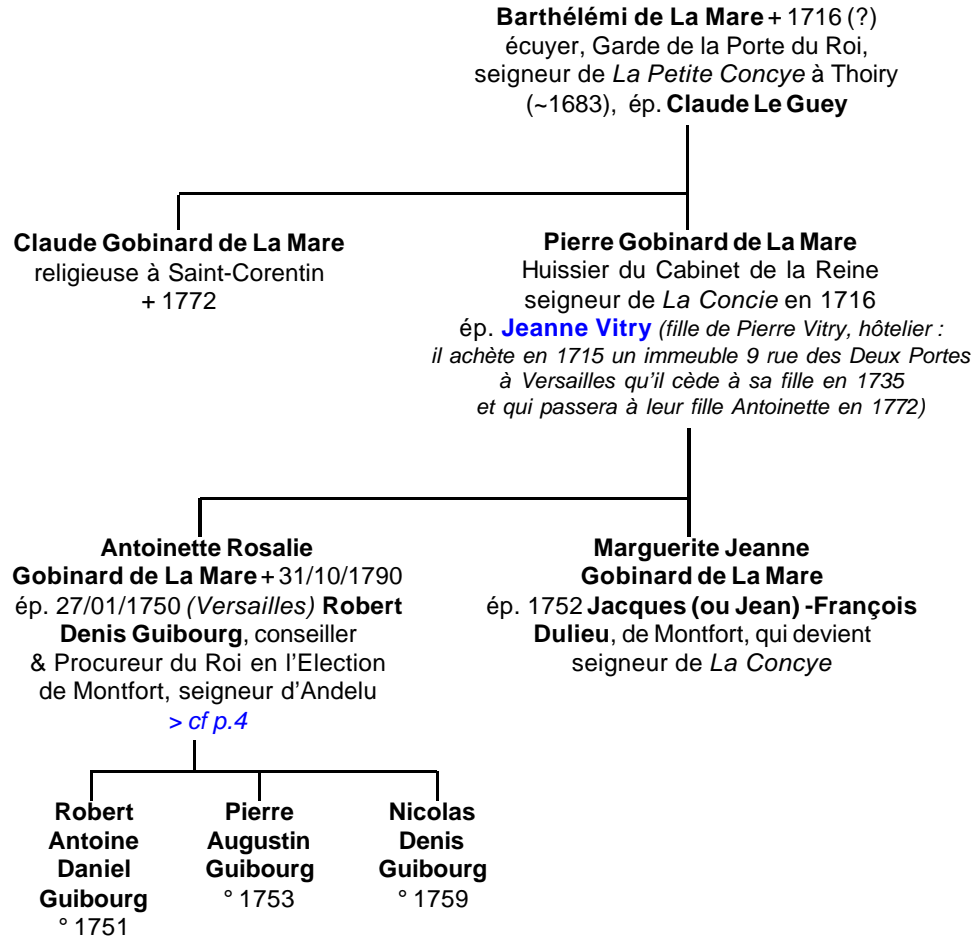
**Barthélémi de La Mare** + 1716 (?)
écuyer, Garde de la Porte du Roi,
seigneur de *La Petite Concye* à Thoiry
(~1683), ép. **Claude Le Guey**

**Claude Gobinard de La Mare**
religieuse à Saint-Corentin
+ 1772

**Pierre Gobinard de La Mare**
Huissier du Cabinet de la Reine
seigneur de *La Concie* en 1716
ép. **Jeanne Vitry** *(fille de Pierre Vitry, hôtelier : il achète en 1715 un immeuble 9 rue des Deux Portes à Versailles qu'il cède à sa fille en 1735 et qui passera à leur fille Antoinette en 1772)*

**Antoinette Rosalie Gobinard de La Mare** + 31/10/1790
ép. 27/01/1750 *(Versailles)* **Robert Denis Guibourg**, conseiller & Procureur du Roi en l'Election de Montfort, seigneur d'Andelu
*> cf p.4*

**Marguerite Jeanne Gobinard de La Mare**
ép. 1752 **Jacques (ou Jean) -François Dulieu**, de Montfort, qui devient seigneur de *La Concye*

**Robert Antoine Daniel Guibourg**
° 1751

**Pierre Augustin Guibourg**
° 1753

**Nicolas Denis Guibourg**
° 1759